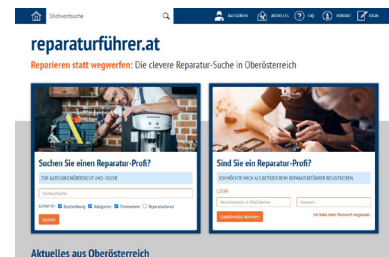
Stichwortsuche

KATEGORIEN AKTUELLES FAQ KONTAKT LOGIN

reparaturführer.at

Reparieren statt wegwerfen: Die clevere Reparatur-Suche in Oberösterreich

Suchen Sie einen Reparatur-Profi?

ZUR KATEGORIENÜBERSICHT UND -SUCHE

Stichwortsuche

suchen in: Beschreibung Kategorien Firmenname Reparaturbonus

Suchen

Sind Sie ein Reparatur-Profi?

ICH MÖCHTE MICH ALS BETRIEB BEIM REPARATURFÜHRER REGISTRIEREN.

LOGIN

Benutzername / E-Mail-Adresse

Passwort

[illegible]

Ich habe mein Passwort vergessen

Aktuelles aus Oberösterreich